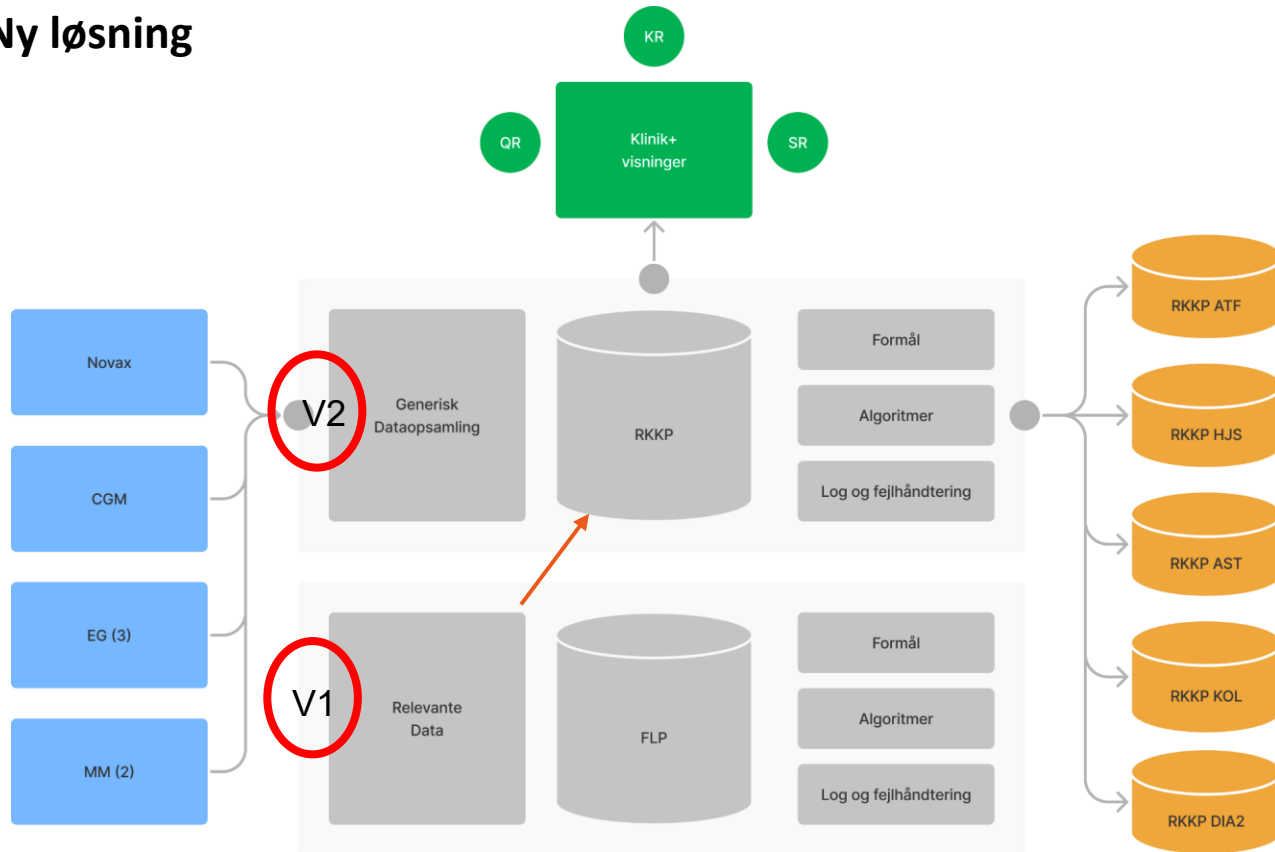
Ny løsning

KR

QR

Klinik+ visninger

SR

Novax

CGM

EG (3)

MM (2)

V2

Generisk Dataopsamling

RKKP

Formål

Algoritmer

Log og fejlhåndtering

V1

Relevante Data

FLP

Formål

Algoritmer

Log og fejlhåndtering

RKKP ATF

RKKP HJS

RKKP AST

RKKP KOL

RKKP DIA2